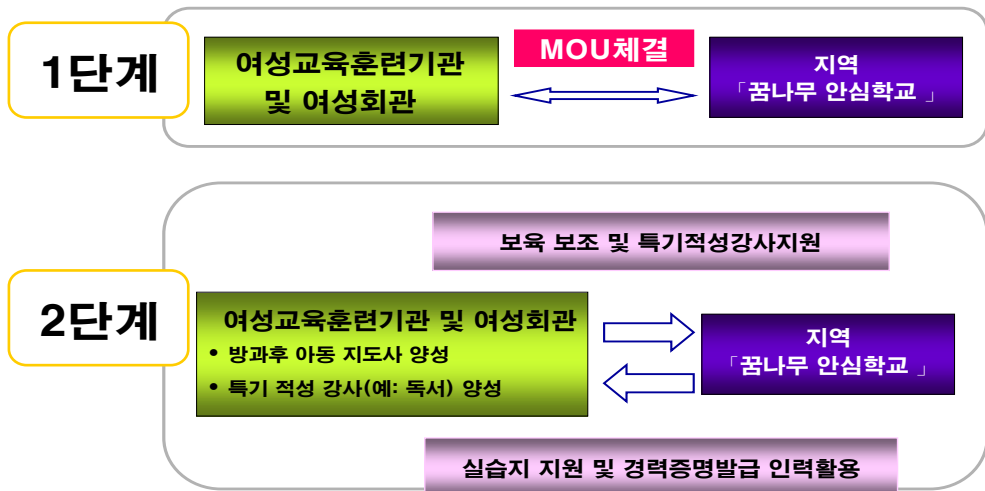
1단계

여성교육훈련기관 및 여성회관

MOU체결

지역 「꿈나무 안심학교 」

2단계

보육 보조 및 특기적성강사지원

여성교육훈련기관 및 여성회관
• 방과후 아동 지도사 양성
• 특기 적성 강사(예: 독서) 양성

지역 「꿈나무 안심학교 」

실습지 지원 및 경력증명발급 인력활용